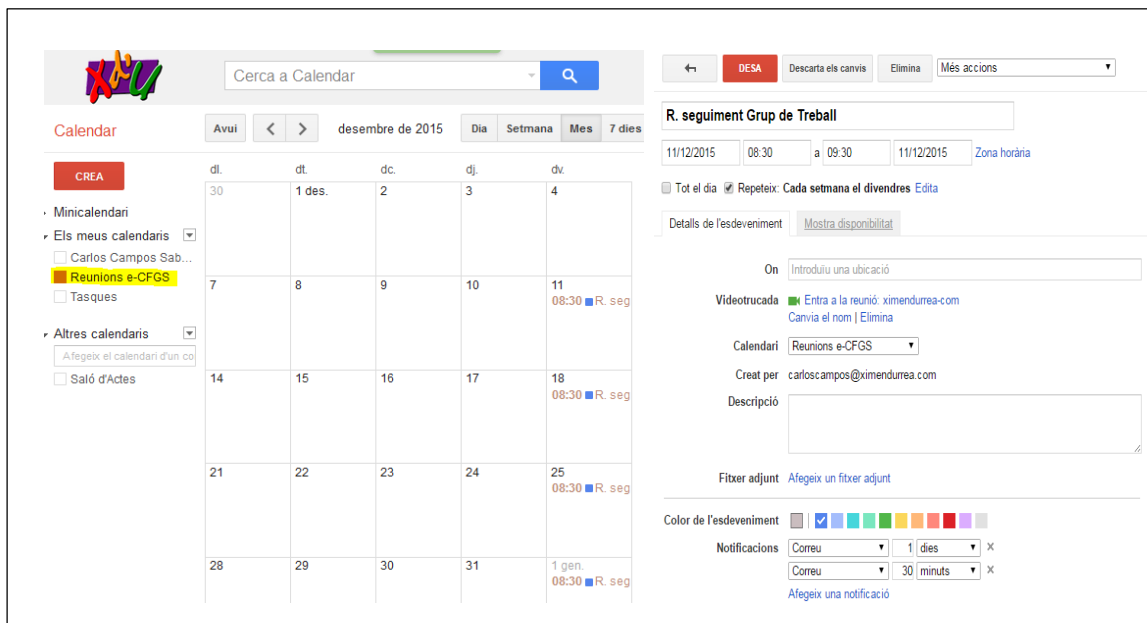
Cerca a Calendar

Calendar

Avui

desembre de 2015

Dia | Setmana | Mes | 7 dies

CREA

Minicalendari

Els meus calendaris

Carlos Campos Sab...

Reunions e-CFGS

Tasques

Altres calendaris

Afegeix el calendari d'un co

Saló d'Actes

| dl. | dt. | dc. | dj. | dv. |
|---|---|---|---|---|
| 30 | 1 des. | 2 | 3 | 4 |
| 7 | 8 | 9 | 10 | 11 08:30 R. seg |
| 14 | 15 | 16 | 17 | 18 08:30 R. seg |
| 21 | 22 | 23 | 24 | 25 08:30 R. seg |
| 28 | 29 | 30 | 31 | 1 gen. 08:30 R. seg |

DESA | Descarta els canvis | Elimina | Més accions

R. seguiment Grup de Treball

11/12/2015 08:30 a 09:30 11/12/2015 Zona horària

Tot el dia Repeteix: Cada setmana el divendres Edita

Detalls de l'esdeveniment | Mostra disponibilitat

On Introduïu una ubicació

Videotrucada Entra a la reunió: ximendurrea-com
Canvia el nom | Elimina

Calendari Reunions e-CFGS

Creat per carloscampos@ximendurrea.com

Descripció

Fitxer adjunt Afegeix un fitxer adjunt

Color de l'esdeveniment

Notificacions Correu 1 dies ×
Correu 30 minuts ×
Afegeix una notificació